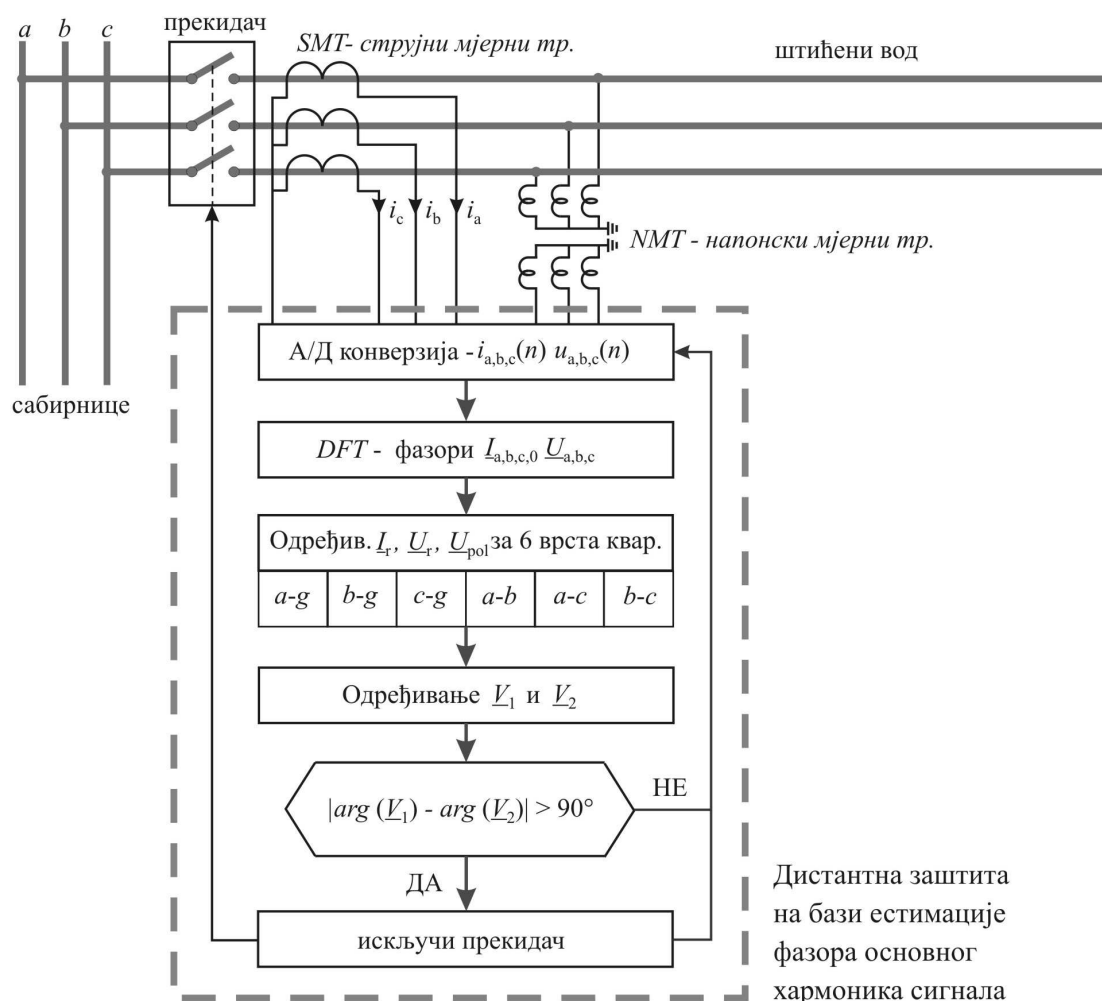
$a$ $b$ $c$

прекидач

$SMT$- струјни мјерни тр.

штићени вод

$i_c$ $i_b$ $i_a$

$NMT$ - напонски мјерни тр.

сабирнице

А/Д конверзија - $i_{a,b,c}(n)$ $u_{a,b,c}(n)$

$DFT$ - фазори $\underline{I}_{a,b,c,0}$ $\underline{U}_{a,b,c}$

Одређив. $\underline{I}_r$, $\underline{U}_r$, $\underline{U}_{pol}$ за 6 врста квар.

| $a$-$g$ | $b$-$g$ | $c$-$g$ | $a$-$b$ | $a$-$c$ | $b$-$c$ |
|---|---|---|---|---|---|

Одређивање $\underline{V}_1$ и $\underline{V}_2$

$|arg(\underline{V}_1) - arg(\underline{V}_2)| > 90°$

НЕ

ДА

искључи прекидач

Дистантна заштита на бази естимације фазора основног хармоника сигнала